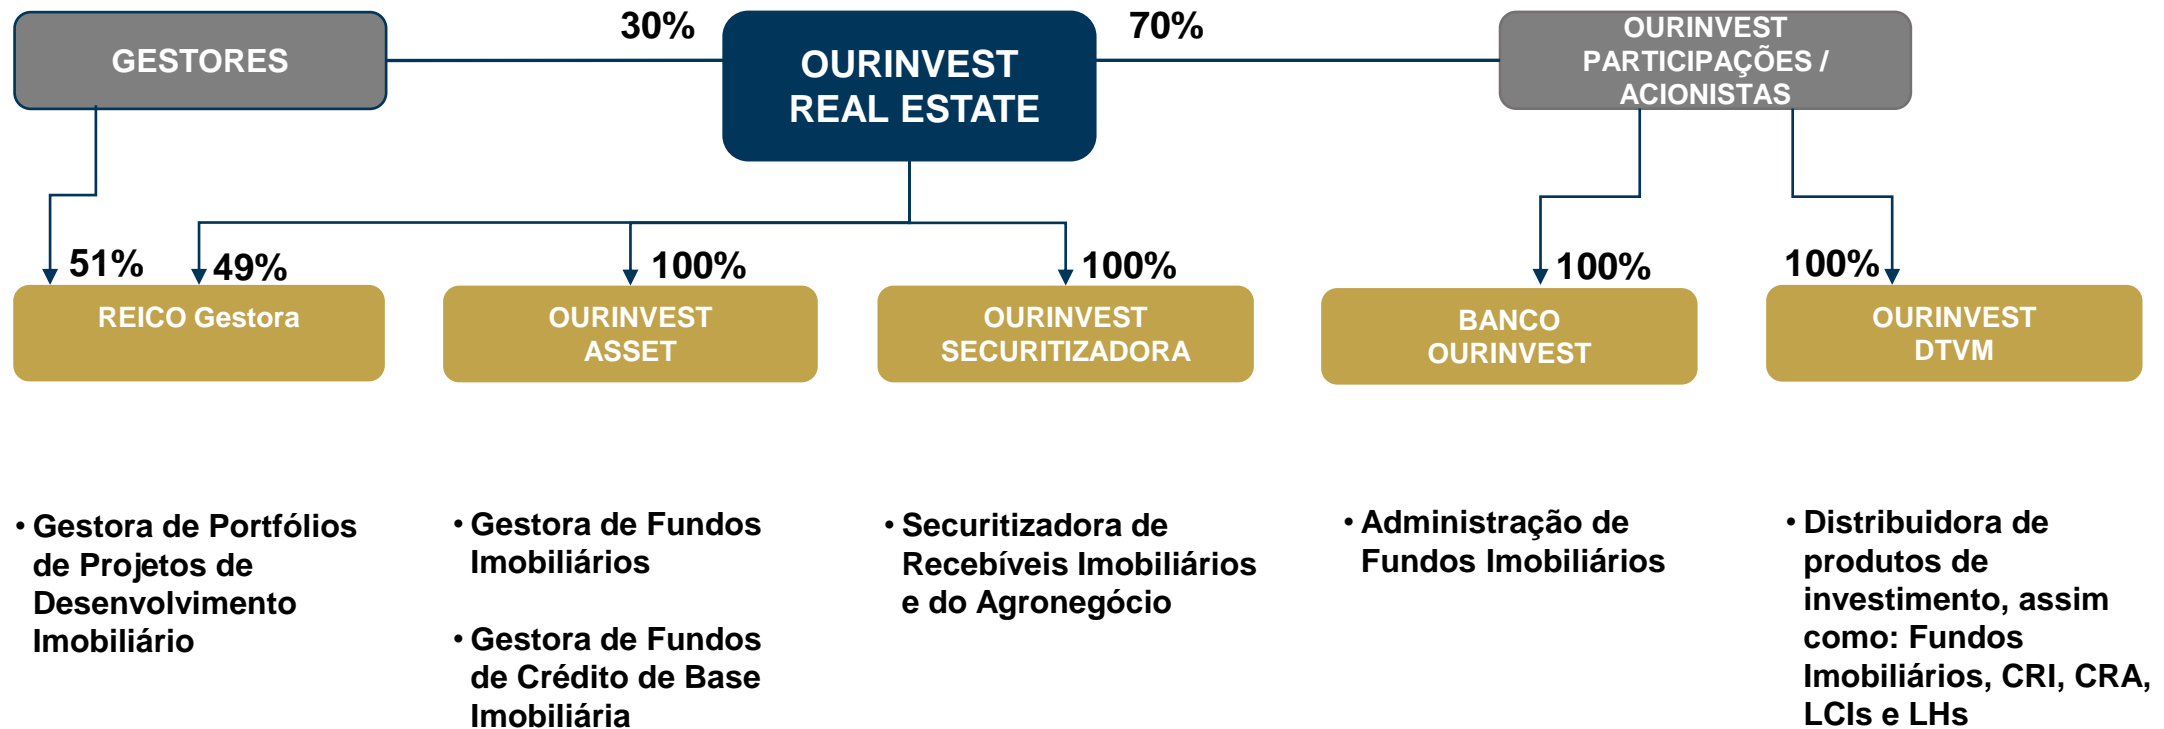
GESTORES

30%

OURINVEST REAL ESTATE

70%

OURINVEST PARTICIPAÇÕES / ACIONISTAS

51%

49%

100%

100%

100%

100%

REICO Gestora

OURINVEST ASSET

OURINVEST SECURITIZADORA

BANCO OURINVEST

OURINVEST DTVM

• Gestora de Portfólios de Projetos de Desenvolvimento Imobiliário

• Gestora de Fundos Imobiliários

• Gestora de Fundos de Crédito de Base Imobiliária

• Securitizadora de Recebíveis Imobiliários e do Agronegócio

• Administração de Fundos Imobiliários

• Distribuidora de produtos de investimento, assim como: Fundos Imobiliários, CRI, CRA, LCIs e LHs